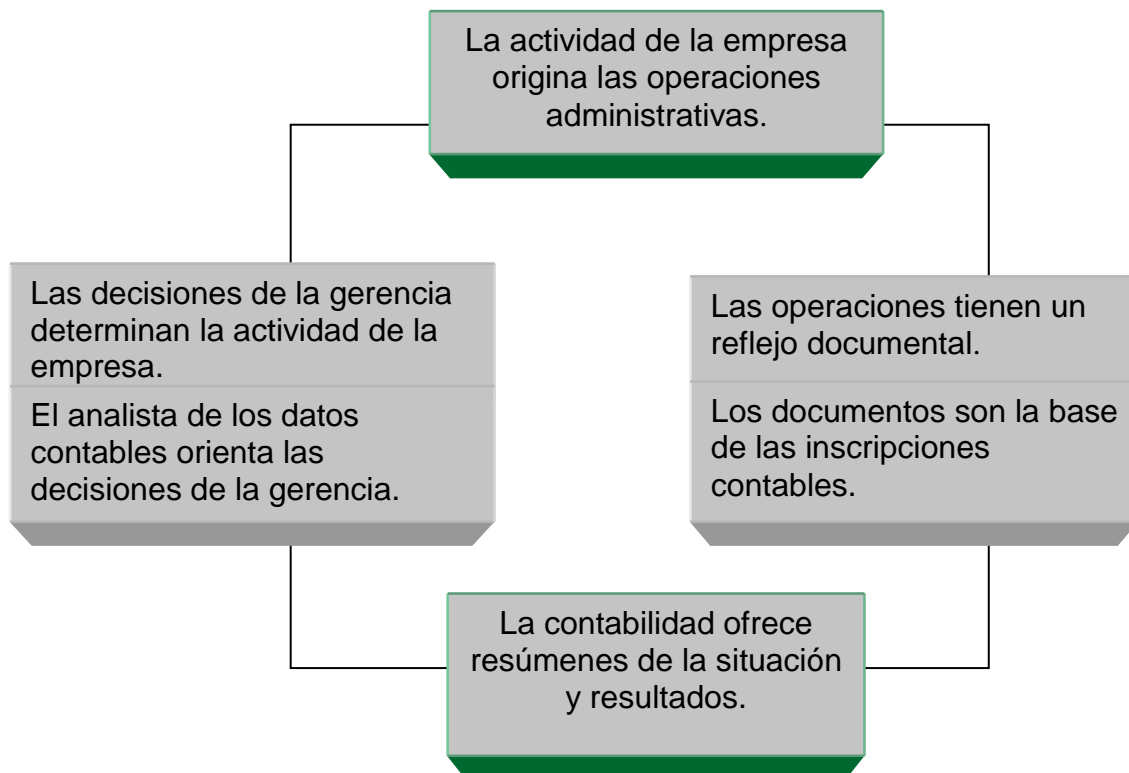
La actividad de la empresa origina las operaciones administrativas.

Las operaciones tienen un reflejo documental.

Los documentos son la base de las inscripciones contables.

La contabilidad ofrece resúmenes de la situación y resultados.

Las decisiones de la gerencia determinan la actividad de la empresa.

El analista de los datos contables orienta las decisiones de la gerencia.